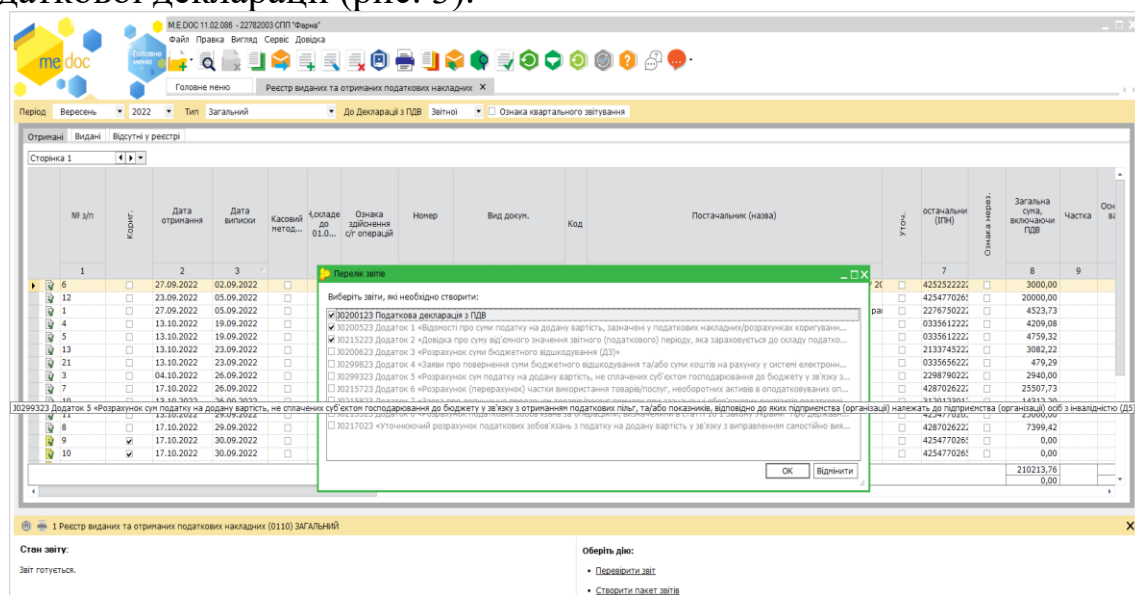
даткової декларації (рис. 5).

M.E.DOC 11.02.086 - 22782003 СПП "Фарна"
Файл Правка Вигляд Сервіс Довідка
me.doc
Головне меню
Головне меню | Реєстр виданих та отриманих податкових накладних ×

Період Вересень 2022 Тип Загальний До Декларації з ПДВ Звітної Ознака квартального звітування

Отримані | Видані | Відсутні у реєстрі
Сторінка 1

| № з/п | Кориг. | Дата отримання | Дата виписки | Касовий метод... | Складе до 01.0... | Ознака здійснення с/г операцій | Номер | Вид докум. | Код | Постачальник (назва) | Уточ. | остачальни (ІПН) | Ознака нерез. | Загальна сума, включаючи ПДВ | Частка |
|---|---|---|---|---|---|---|---|---|---|---|---|---|---|---|---|
| 1 | | 2 | 3 | | | | | | | | | 7 | | 8 | 9 |
| 6 | | 27.09.2022 | 02.09.2022 | | | | | | | | | 425252222 | | 3000,00 | |
| 12 | | 23.09.2022 | 05.09.2022 | | | | | | | | | 425477026 | | 20000,00 | |
| 1 | | 27.09.2022 | 05.09.2022 | | | | | | | | | 227675022 | | 4523,73 | |
| 4 | | 13.10.2022 | 19.09.2022 | | | | | | | | | 033561222 | | 4209,08 | |
| 5 | | 13.10.2022 | 19.09.2022 | | | | | | | | | 033561222 | | 4759,32 | |
| 13 | | 13.10.2022 | 23.09.2022 | | | | | | | | | 213374522 | | 3082,22 | |
| 21 | | 13.10.2022 | 23.09.2022 | | | | | | | | | 033565622 | | 479,29 | |
| 3 | | 04.10.2022 | 26.09.2022 | | | | | | | | | 229879022 | | 2940,00 | |
| 7 | | 17.10.2022 | 26.09.2022 | | | | | | | | | 428702622 | | 25507,73 | |
| 8 | | 17.10.2022 | 29.09.2022 | | | | | | | | | 428702622 | | 7399,42 | |
| 9 | ✔ | 17.10.2022 | 30.09.2022 | | | | | | | | | 425477026 | | 0,00 | |
| 10 | ✔ | 17.10.2022 | 30.09.2022 | | | | | | | | | 425477026 | | 0,00 | |
| | | | | | | | | | | | | | | 210213,76 | |
| | | | | | | | | | | | | | | 0,00 | |

Перелік звітів
Виберіть звіти, які необхідно створити:
☑ J0200123 Податкова декларація з ПДВ
☑ J0200523 Додаток 1 «Відомості про суми податку на додану вартість, зазначені у податкових накладних/розрахунках коригуванн...
☑ J0215223 Додаток 2 «Довідка про суму від'ємного значення звітного (податкового) періоду, яка зараховується до складу податко...
☐ J0200623 Додаток 3 «Розрахунок суми бюджетного відшкодування (Д3)»
☐ J0299823 Додаток 4 «Заяви про повернення суми бюджетного відшкодування та/або суми коштів на рахунку у системі електронн...
☐ J0299323 Додаток 5 «Розрахунок сум податку на додану вартість, не сплачених суб'єктом господарювання до бюджету у зв'язку з...
☐ J0215723 Додаток 6 «Розрахунок (перерахунок) частки використання товарів/послуг, необоротних активів в оподатковуваних оп...
☐ J0217023 «Уточнюючий розрахунок податкових зобов'язань з податку на додану вартість у зв'язку з виправленням самостійно вия...
ОК | Відмінити

J0299323 Додаток 5 «Розрахунок сум податку на додану вартість, не сплачених суб'єктом господарювання до бюджету у зв'язку з отриманням податкових пільг, та/або показників, відповідно до яких підприємства (організації) належать до підприємства (організації) осіб з інвалідністю (Д5)

1 Реєстр виданих та отриманих податкових накладних (0110) ЗАГАЛЬНИЙ

Стан звіту:
Звіт готується.

Оберіть дію:
• Перевірити звіт
• Створити пакет звітів